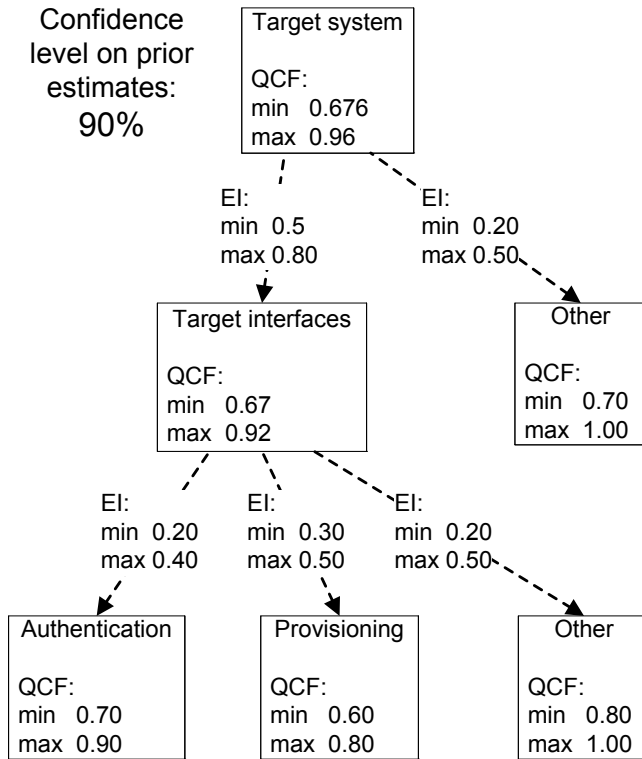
Confidence level on prior estimates: 90%

Target system

QCF:
min 0.676
max 0.96

EI:
min 0.5
max 0.80

EI:
min 0.20
max 0.50

Target interfaces

QCF:
min 0.67
max 0.92

Other

QCF:
min 0.70
max 1.00

EI:
min 0.20
max 0.40

EI:
min 0.30
max 0.50

EI:
min 0.20
max 0.50

Authentication

QCF:
min 0.70
max 0.90

Provisioning

QCF:
min 0.60
max 0.80

Other

QCF:
min 0.80
max 1.00